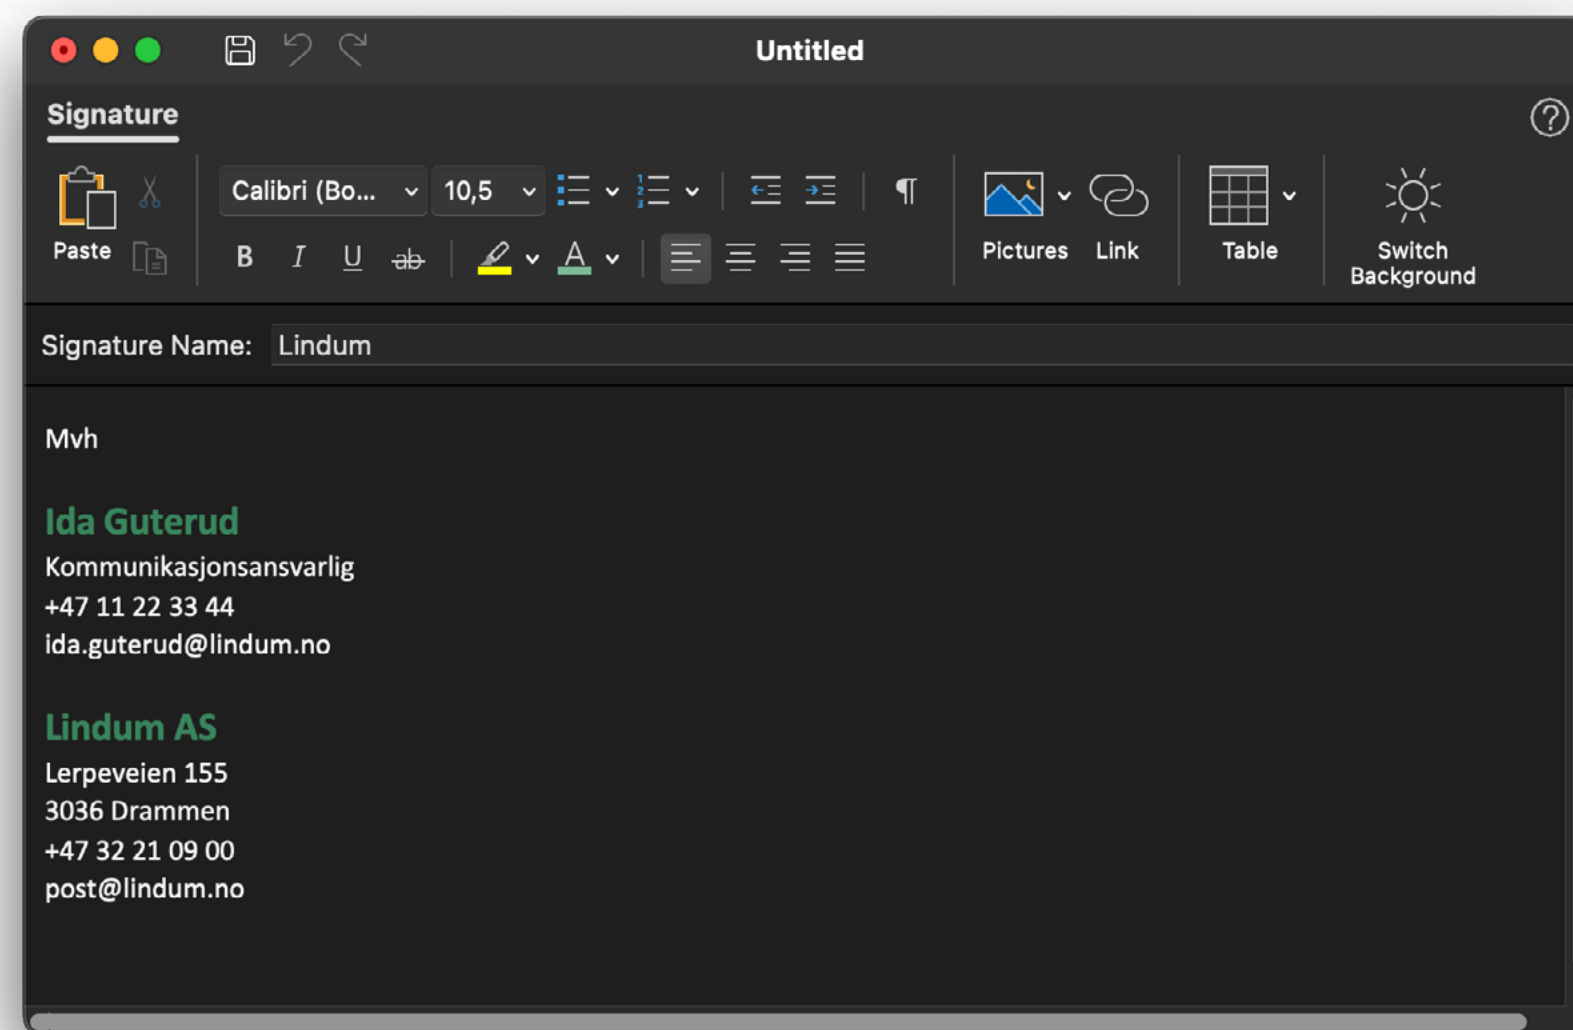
Untitled

Signature

Paste

Calibri (Bo... 10,5

B I U ab

¶

Pictures Link Table Switch Background

Signature Name: Lindum

Mvh

Ida Guterud
Kommunikasjonsansvarlig
+47 11 22 33 44
ida.guterud@lindum.no

Lindum AS
Lerpeveien 155
3036 Drammen
+47 32 21 09 00
post@lindum.no